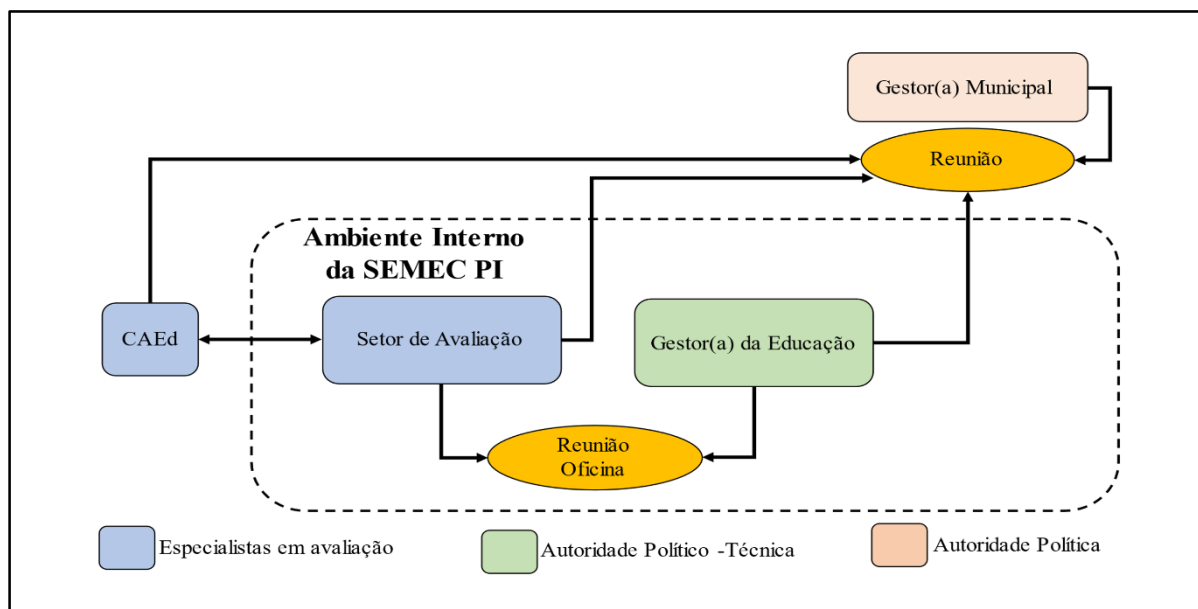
Gestor(a) Municipal

Reunião

Ambiente Interno da SEMEC PI

CAEd

Setor de Avaliação

Gestor(a) da Educação

Reunião Oficina

Especialistas em avaliação

Autoridade Político -Técnica

Autoridade Política